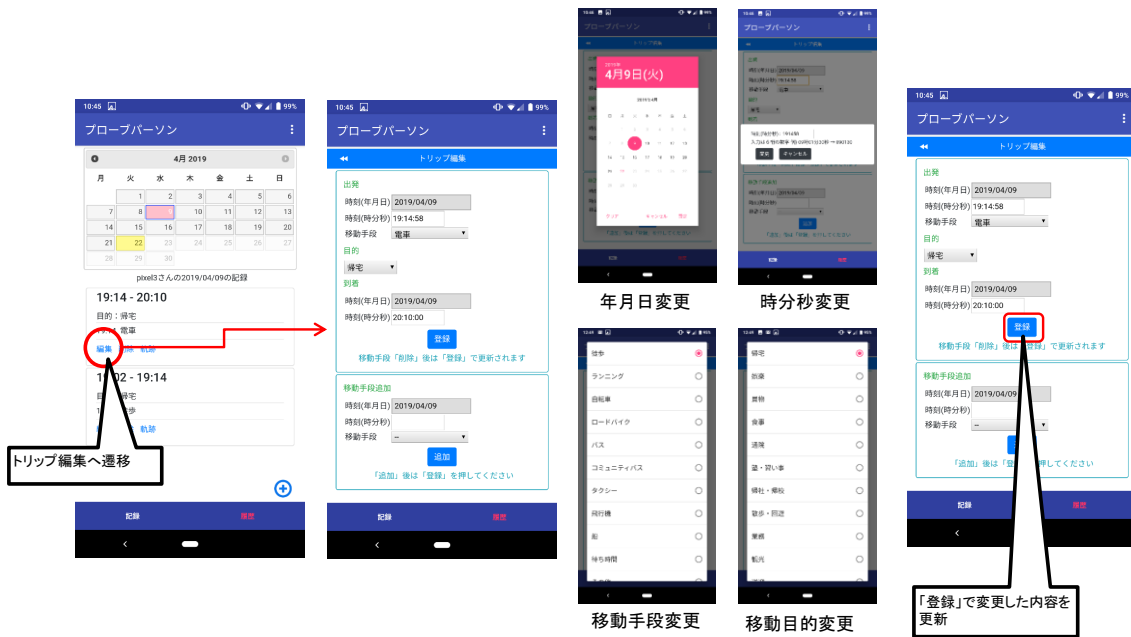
10:45 99%
プローブパーソン
4月 2019
月 火 水 木 金 土 日
1 2 3 4 5 6
7 8 9 10 11 12 13
14 15 16 17 18 19 20
21 22 23 24 25 26 27
28 29 30
pixel3さんの2019/04/09の記録
19:14 - 20:10
目的：帰宅
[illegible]：電車
編集 削除 軌跡
1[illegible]02 - 19:14
目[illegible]宅
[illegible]歩
軌跡
トリップ編集へ遷移
記録 履歴

10:45 99%
プローブパーソン
トリップ編集
出発
時刻(年月日) 2019/04/09
時刻(時分秒) 19:14:58
移動手段 電車
目的
帰宅
到着
時刻(年月日) 2019/04/09
時刻(時分秒) 20:10:00
登録
移動手段「削除」後は「登録」で更新されます
移動手段追加
時刻(年月日) 2019/04/09
時刻(時分秒)
移動手段 --
追加
「追加」後は「登録」を押してください
記録 履歴

2019年
4月9日(火)
2019年4月
日 月 火 水 木 金 土
クリア キャンセル 完了
年月日変更

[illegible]
時分秒変更

徒歩
ランニング
自転車
ロードバイク
バス
コミュニティバス
タクシー
飛行機
船
待ち時間
移動手段変更

帰宅
勤務
買物
食事
通院
塾・習い事
帰社・帰校
散歩・回遊
業務
観光
移動目的変更

10:45 99%
プローブパーソン
トリップ編集
出発
時刻(年月日) 2019/04/09
時刻(時分秒) 19:14:58
移動手段 電車
目的
帰宅
到着
時刻(年月日) 2019/04/09
時刻(時分秒) 20:10:00
登録
移動手段「削除」後は「登録」で更新されます
移動手段追加
時刻(年月日) 2019/04/09
時刻(時分秒)
移動手段 --
「追加」後は「登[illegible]押してください
記録 履歴
「登録」で変更した内容を更新